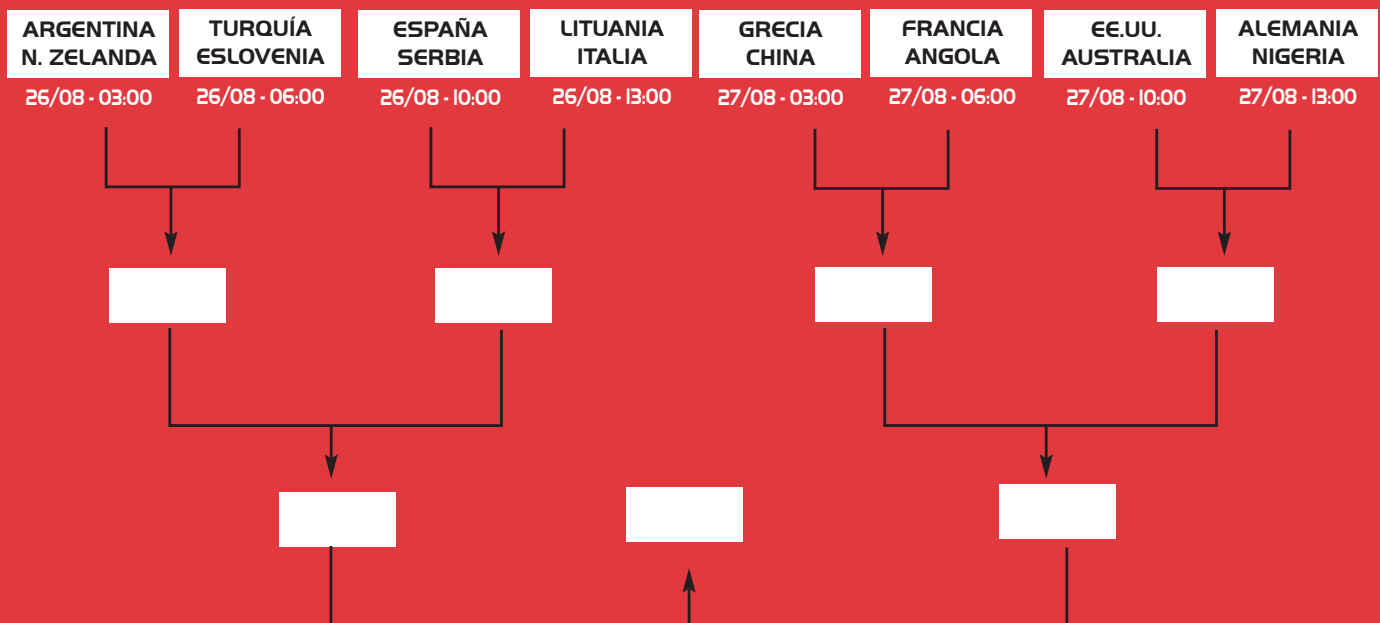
ARGENTINA
N. ZELANDA
26/08 - 03:00

TURQUÍA
ESLOVENIA
26/08 - 06:00

ESPAÑA
SERBIA
26/08 - 10:00

LITUANIA
ITALIA
26/08 - 13:00

GRECIA
CHINA
27/08 - 03:00

FRANCIA
ANGOLA
27/08 - 06:00

EE.UU.
AUSTRALIA
27/08 - 10:00

ALEMANIA
NIGERIA
27/08 - 13:00